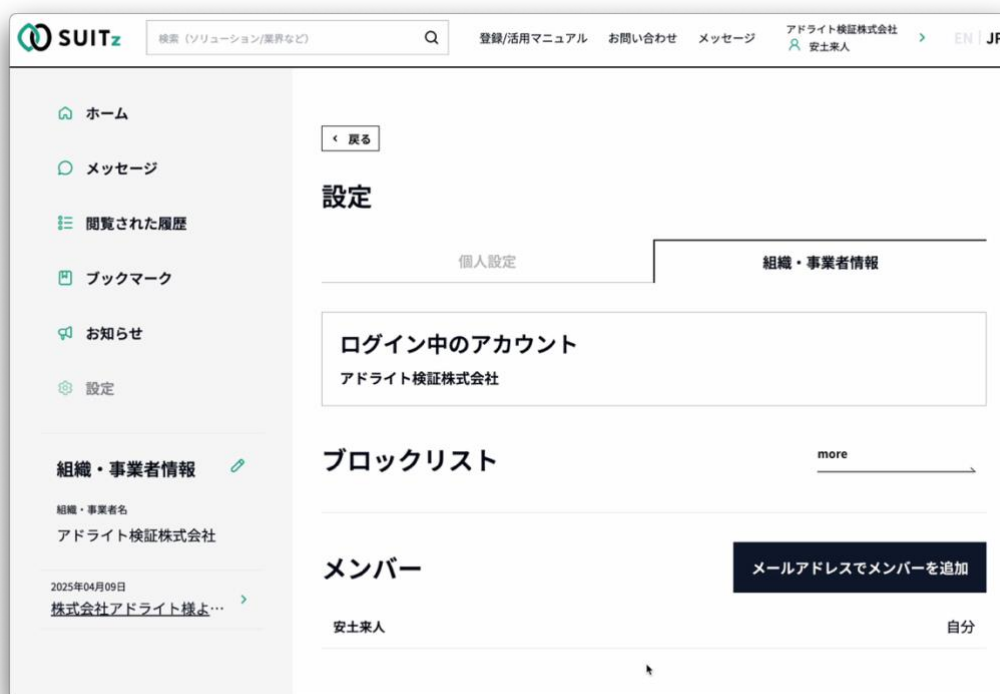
SUITz

検索（ソリューション/業界など）

登録/活用マニュアル　お問い合わせ　メッセージ　アドライト検証株式会社 安土来人

EN | JP

ホーム

メッセージ

閲覧された履歴

ブックマーク

お知らせ

設定

組織・事業者情報

組織・事業者名

アドライト検証株式会社

2025年04月09日

株式会社アドライト様よ…

戻る

設定

個人設定

組織・事業者情報

ログイン中のアカウント

アドライト検証株式会社

ブロックリスト

more

メンバー

メールアドレスでメンバーを追加

安土来人

自分